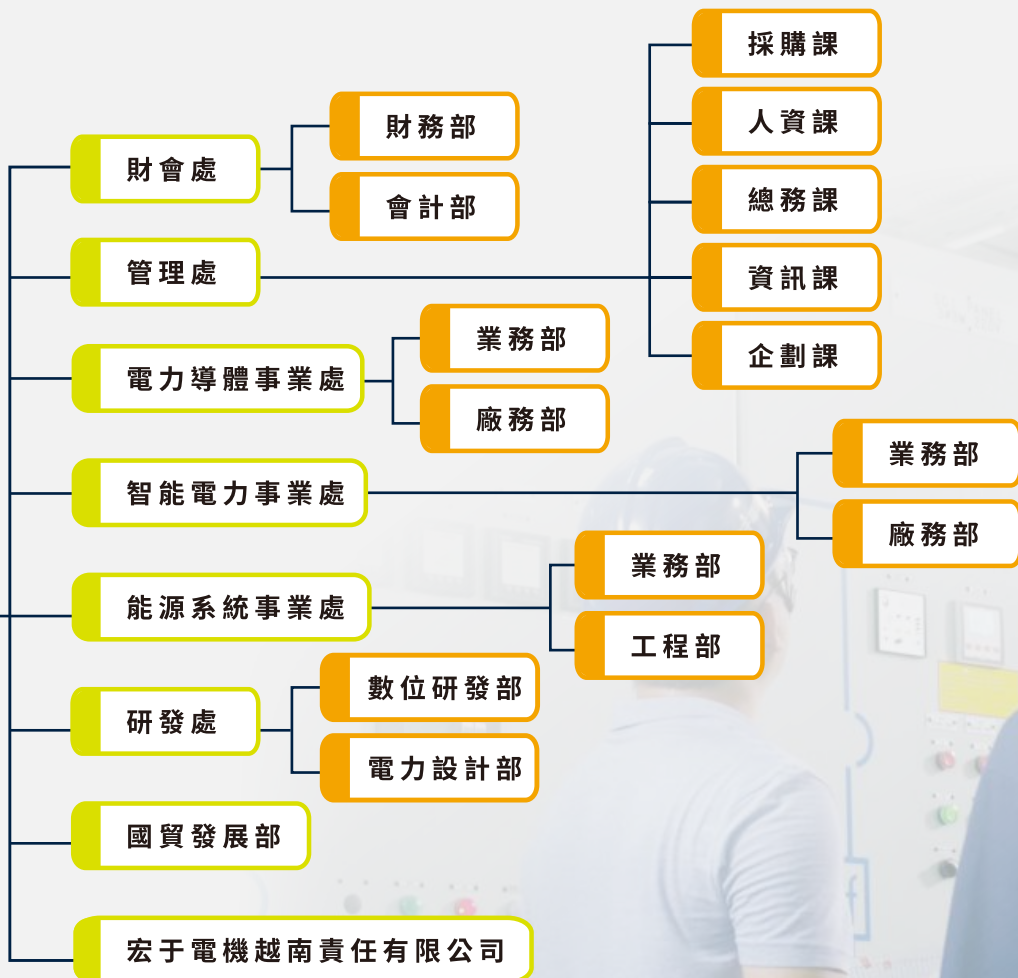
財會處
財務部
會計部
管理處
採購課
人資課
總務課
資訊課
企劃課
電力導體事業處
業務部
廠務部
智能電力事業處
業務部
廠務部
能源系統事業處
業務部
工程部
研發處
數位研發部
電力設計部
國貿發展部
宏于電機越南責任有限公司